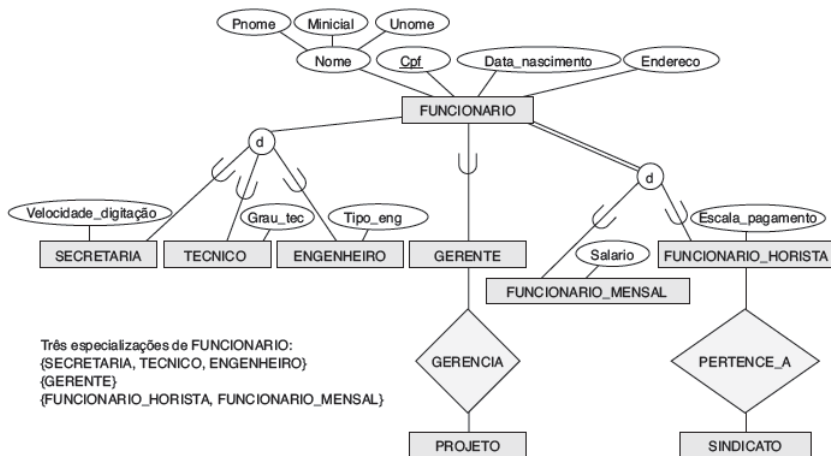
Pnome
Minicial
Unome
Nome
Cpf
Data_nascimento
Endereco
FUNCIONARIO
d
d
Velocidade_digitação
Grau_tec
Tipo_eng
Escala_pagamento
SECRETARIA
TECNICO
ENGENHEIRO
GERENTE
Salario
FUNCIONARIO_HORISTA
FUNCIONARIO_MENSAL
GERENCIA
PERTENCE_A
PROJETO
SINDICATO

Três especializações de FUNCIONARIO:
{SECRETARIA, TECNICO, ENGENHEIRO}
{GERENTE}
{FUNCIONARIO_HORISTA, FUNCIONARIO_MENSAL}